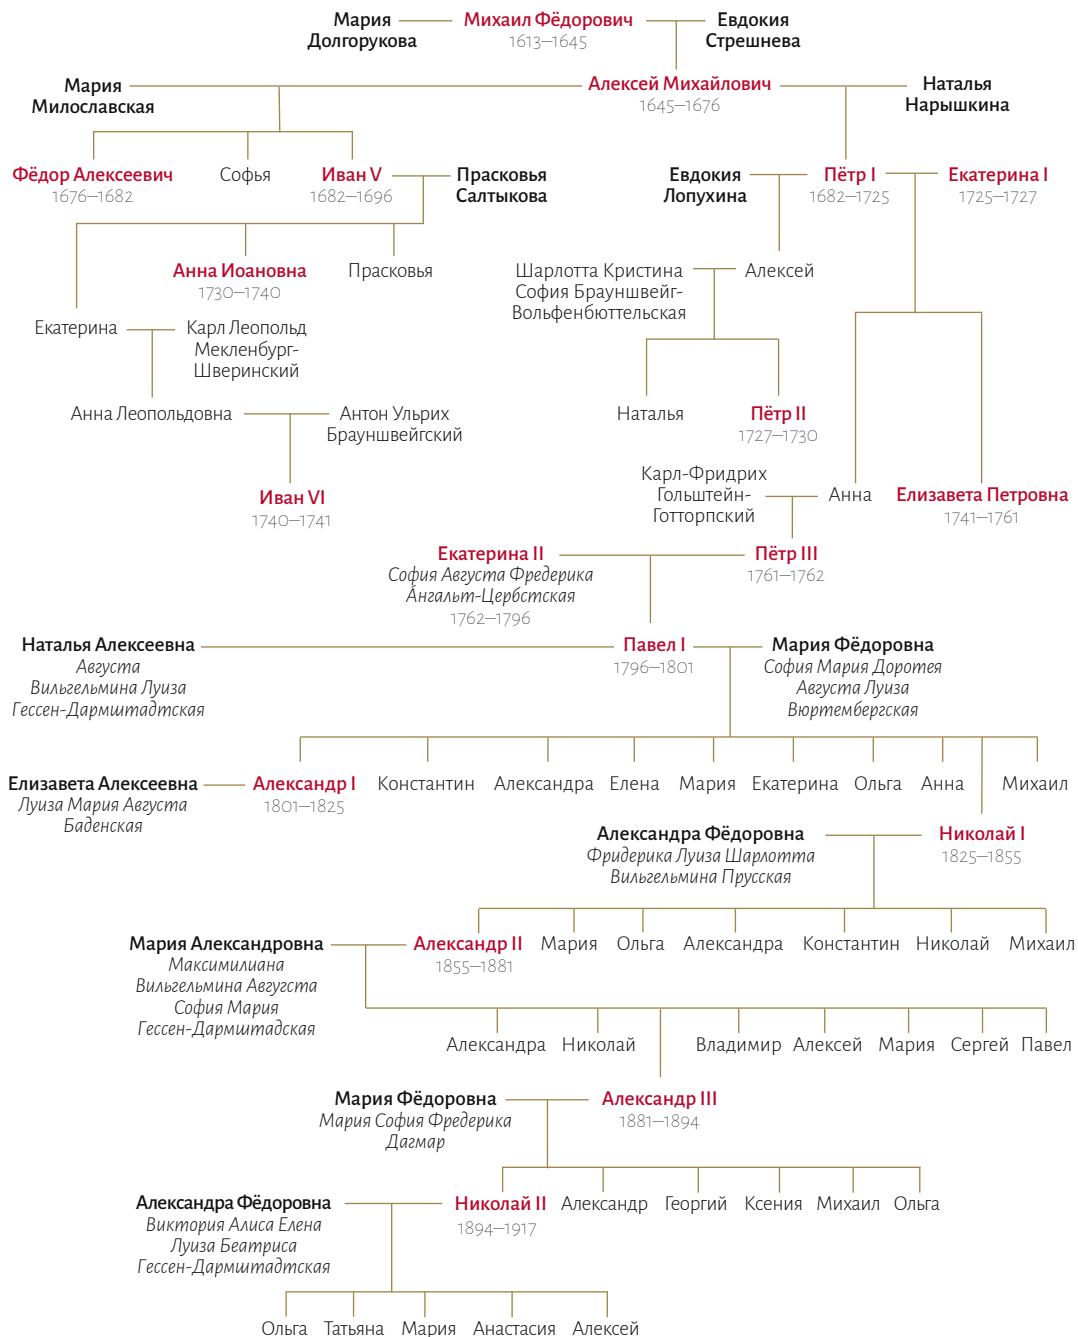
Мария Долгорукова
Михаил Фёдорович
1613—1645
Евдокия Стрешнева

Мария Милославская
Алексей Михайлович
1645—1676
Наталья Нарышкина

Фёдор Алексеевич
1676—1682
Софья
Иван V
1682—1696
Прасковья Салтыкова

Евдокия Лопухина
Пётр I
1682—1725
Екатерина I
1725—1727

Анна Иоановна
1730—1740
Прасковья

Шарлотта Кристина София Брауншвейг-Вольфенбюттельская
Алексей

Екатерина
Карл Леопольд Мекленбург-Шверинский

Анна Леопольдовна
Антон Ульрих Брауншвейгский

Наталья
Пётр II
1727—1730

Иван VI
1740—1741

Карл-Фридрих Гольштейн-Готторпский
Анна
Елизавета Петровна
1741—1761

Екатерина II
София Августа Фредерика Ангальт-Цербстская
1762—1796
Пётр III
1761—1762

Наталья Алексеевна
Августа Вильгельмина Луиза Гессен-Дармштадтская
Павел I
1796—1801
Мария Фёдоровна
София Мария Доротея Августа Луиза Вюртембергская

Елизавета Алексеевна
Луиза Мария Августа Баденская
Александр I
1801—1825
Константин
Александра
Елена
Мария
Екатерина
Ольга
Анна
Михаил

Александра Фёдоровна
Фридерика Луиза Шарлотта Вильгельмина Прусская
Николай I
1825—1855

Мария Александровна
Максимилиана Вильгельмина Августа София Мария Гессен-Дармштадтская
Александр II
1855—1881
Мария
Ольга
Александра
Константин
Николай
Михаил

Александра
Николай
Владимир
Алексей
Мария
Сергей
Павел

Мария Фёдоровна
Мария София Фредерика Дагмар
Александр III
1881—1894

Александра Фёдоровна
Виктория Алиса Елена Луиза Беатриса Гессен-Дармштадтская
Николай II
1894—1917
Александр
Георгий
Ксения
Михаил
Ольга

Ольга
Татьяна
Мария
Анастасия
Алексей